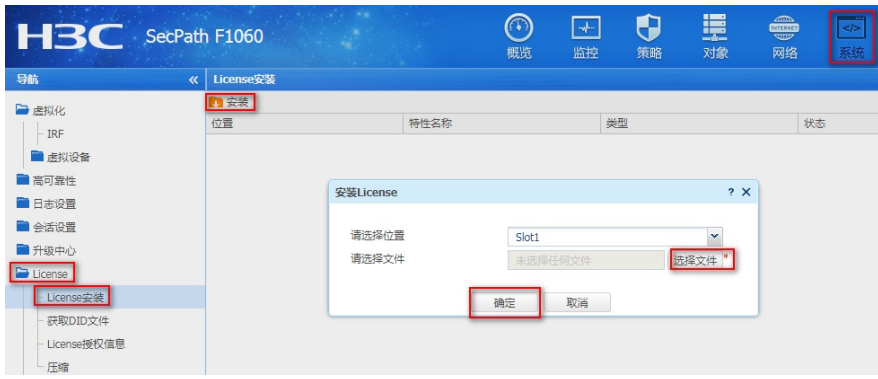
H3C SecPath F1060

概览 监控 策略 对象 INTERNET 网络 系统

导航 «

虚拟化
IRF
虚拟设备
高可靠性
日志设置
会话设置
升级中心
License
License安装
获取DID文件
License授权信息
压缩

License安装

安装

| 位置 | 特性名称 | 类型 | 状态 |
|---|---|---|---|

安装License ? ✕

请选择位置 Slot1
请选择文件 未选择任何文件 选择文件 *

确定 取消